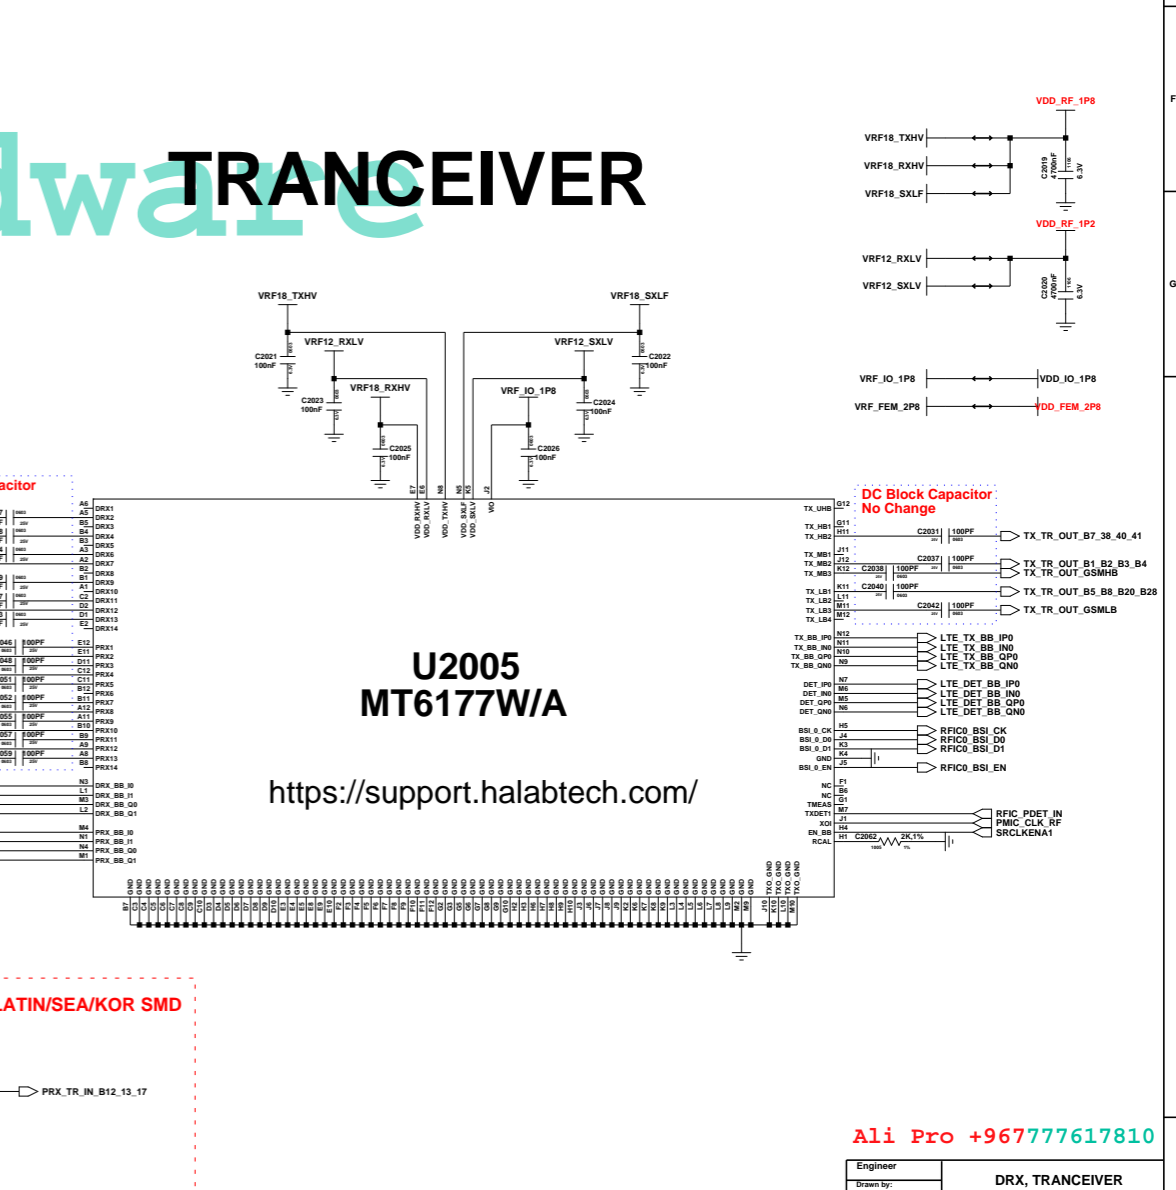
dware TRANCEIVER

VDD_RF_1P8
VRF18_TXHV
VRF18_RXHV
VRF18_SXLF
C2019 4700nF 6.3V

VDD_RF_1P2
VRF12_RXLV
VRF12_SXLV
C2020 4700nF 6.3V

VRF18_TXHV
VRF18_SXLF
C2021 100nF
C2022 100nF
VRF12_RXLV
VRF12_SXLV
C2023 100nF
C2024 100nF
VRF18_RXHV
VRF_IO_1P8
C2025 100nF
C2026 100nF

VRF_IO_1P8 VDD_IO_1P8
VRF_FEM_2P8 VDD_FEM_2P8

acitor

E7 E6 N8 N5 K5 J2
VDD_RXHV VDD_RXLV VDD_TXHV VDD_SXLF VDD_SXLV VIO

DC Block Capacitor
No Change

A6 DRX1
A5 DRX2
B5 DRX3
B4 DRX4
B3 DRX5
A3 DRX6
A2 DRX7
B2 DRX8
B1 DRX9
A1 DRX10
C2 DRX11
D2 DRX12
D1 DRX13
E2 DRX14

E12 PRX1
E11 PRX2
D11 PRX3
C12 PRX4
C11 PRX5
B12 PRX6
B11 PRX7
A12 PRX8
A11 PRX9
B10 PRX10
B9 PRX11
A9 PRX12
A8 PRX13
B8 PRX14

N3 DRX_BB_I0
L1 DRX_BB_I1
M3 DRX_BB_Q0
L2 DRX_BB_Q1

M4 PRX_BB_I0
N1 PRX_BB_I1
N4 PRX_BB_Q0
M1 PRX_BB_Q1

U2005
MT6177W/A

https://support.halabtech.com/

TX_UHB G12
TX_HB1 G11
TX_HB2 H11
TX_MB1 J11
TX_MB2 J12
TX_MB3 K12
TX_LB1 K11
TX_LB2 L11
TX_LB3 M11
TX_LB4 M12

C2031 100PF
C2037 100PF
C2038 100PF
C2040 100PF
C2042 100PF

TX_TR_OUT_B7_38_40_41
TX_TR_OUT_B1_B2_B3_B4
TX_TR_OUT_GSMHB
TX_TR_OUT_B5_B8_B20_B28
TX_TR_OUT_GSMLB

TX_BB_IP0 N12
TX_BB_IN0 N11
TX_BB_QP0 N10
TX_BB_QN0 N9
LTE_TX_BB_IP0
LTE_TX_BB_IN0
LTE_TX_BB_QP0
LTE_TX_BB_QN0

DET_IP0 N7
DET_IN0 M6
DET_QP0 M5
DET_QN0 N6
LTE_DET_BB_IP0
LTE_DET_BB_IN0
LTE_DET_BB_QP0
LTE_DET_BB_QN0

BSI_0_CK H5
BSI_0_D0 J4
BSI_0_D1 K3
GND K4
BSI_0_EN J5
RFIC0_BSI_CK
RFIC0_BSI_D0
RFIC0_BSI_D1
RFIC0_BSI_EN

NC F1
NC B6
TMEAS G1
TXDET1 M7
XOI J1
EN_BB H4
RCAL H1
C2062 2K,1%
RFIC_PDET_IN
PMIC_CLK_RF
SRCLKENA1

GND TXO_GND

LATIN/SEA/KOR SMD
PRX_TR_IN_B12_13_17

Ali Pro +967777617810

Engineer
Drawn by:
DRX, TRANCEIVER